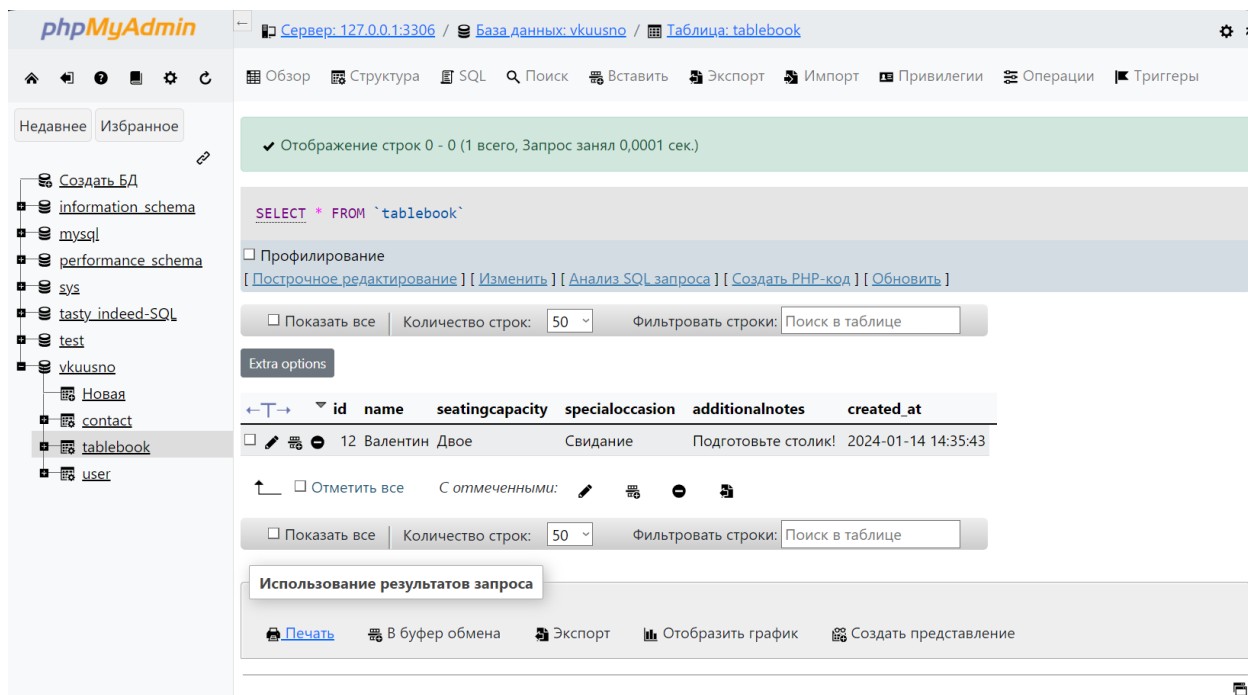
phpMyAdmin

Недавнее Избранное

Создать БД
information_schema
mysql
performance_schema
sys
tasty_indeed-SQL
test
vkuusno
Новая
contact
tablebook
user

Сервер: 127.0.0.1:3306 / База данных: vkuusno / Таблица: tablebook

Обзор Структура SQL Поиск Вставить Экспорт Импорт Привилегии Операции Триггеры

✔ Отображение строк 0 - 0 (1 всего, Запрос занял 0,0001 сек.)

SELECT * FROM `tablebook`

☐ Профилирование
[ Построчное редактирование ] [ Изменить ] [ Анализ SQL запроса ] [ Создать PHP-код ] [ Обновить ]

☐ Показать все | Количество строк: 50 Фильтровать строки: Поиск в таблице

Extra options

| ←T→ | id | name | seatingcapacity | specialoccasion | additionalnotes | created_at |
|---|---|---|---|---|---|---|
| ☐ | 12 | Валентин | Двое | Свидание | Подготовьте столик! | 2024-01-14 14:35:43 |

☐ Отметить все С отмеченными:

☐ Показать все | Количество строк: 50 Фильтровать строки: Поиск в таблице

Использование результатов запроса

Печать В буфер обмена Экспорт Отобразить график Создать представление